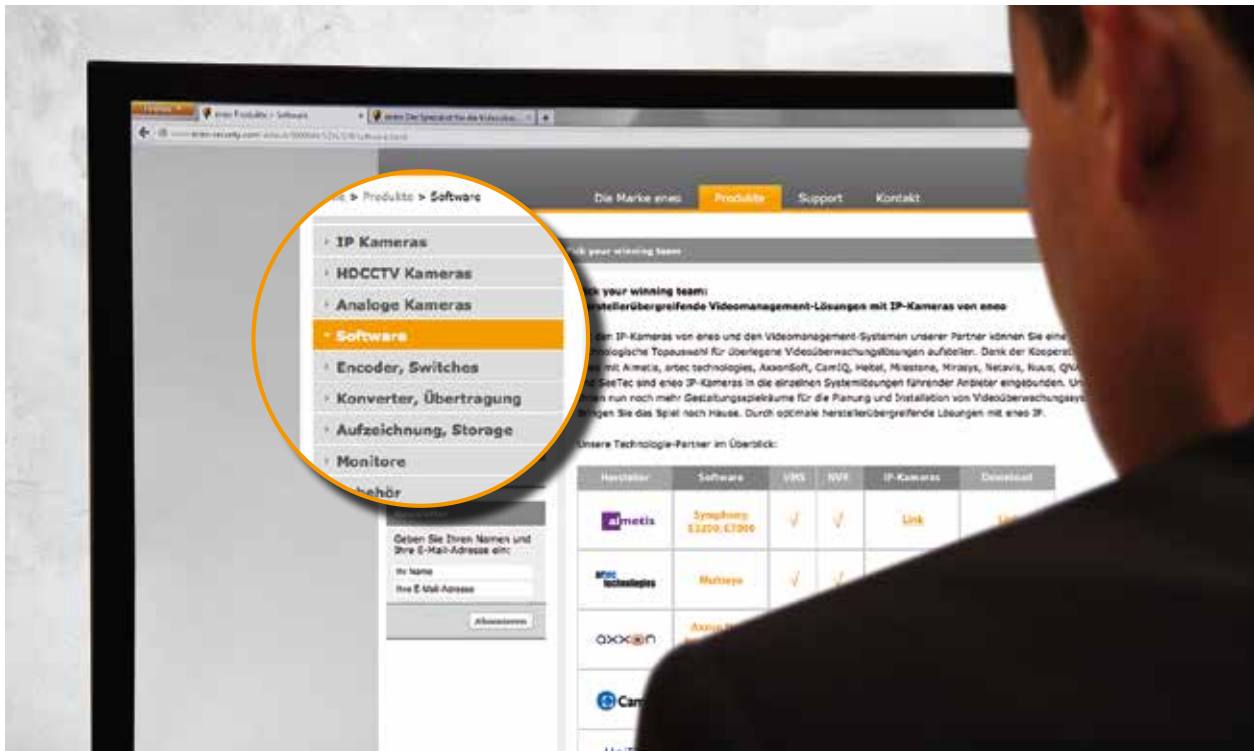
Firefox
eneo Produkte > Software
eneo Die Spezialist für die Videoüb...

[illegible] > Produkte > Software

Die Marke eneo
Produkte
Support
Kontakt

IP Kameras
HDCCTV Kameras
Analoge Kameras
Software
Encoder, Switches
Konverter, Übertragung
Aufzeichnung, Storage
Monitore
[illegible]behör

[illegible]ck your winning team

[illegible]ck your winning team:
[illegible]herstellerübergreifende Videomanagement-Lösungen mit IP-Kameras von eneo

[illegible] den IP-Kameras von eneo und den Videomanagement-Systemen unserer Partner können Sie eine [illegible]nologische Topauswahl für überlegene Videoüberwachungslösungen aufstellen. Dank der Kooperat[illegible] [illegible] mit Aimetis, artec technologies, AxxonSoft, CamIQ, Heitel, Milestone, Mirasys, Netavis, Nuuo, QNA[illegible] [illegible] SeeTec sind eneo IP-Kameras in die einzelnen Systemlösungen führender Anbieter eingebunden. Un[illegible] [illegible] nun noch mehr Gestaltungsspielräume für die Planung und Installation von Videoüberwachungssys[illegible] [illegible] bringen Sie das Spiel noch Hause. Durch optimale herstellerübergreifende Lösungen mit eneo IP.

Unsere Technologie-Partner im Überblick:

| Hersteller | Software | VMS | NVR | IP-Kameras | Download |
|---|---|---|---|---|---|
| aimetis | Symphony E1200, E7000 | √ | √ | Link | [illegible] |
| artec technologies | Multieye | √ | √ | | |
| axxon | Axxon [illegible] | | | | |
| Cam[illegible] | | | | | |

Geben Sie Ihren Namen und Ihre E-Mail-Adresse ein:
Ihr Name
Ihre E-Mail-Adresse
Abonnieren